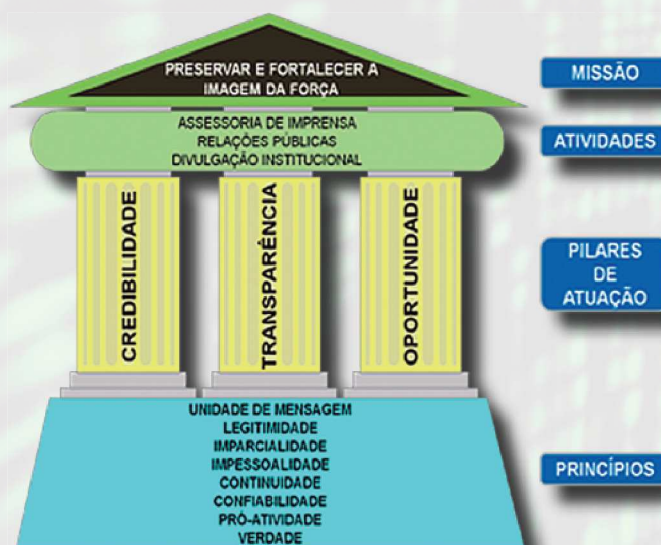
PRESERVAR E FORTALECER A IMAGEM DA FORÇA

ASSESSORIA DE IMPRENSA
RELAÇÕES PÚBLICAS
DIVULGAÇÃO INSTITUCIONAL

CREDIBILIDADE

TRANSPARÊNCIA

OPORTUNIDADE

UNIDADE DE MENSAGEM
LEGITIMIDADE
IMPARCIALIDADE
IMPESSOALIDADE
CONTINUIDADE
CONFIABILIDADE
PRÓ-ATIVIDADE
VERDADE

MISSÃO

ATIVIDADES

PILARES DE ATUAÇÃO

PRINCÍPIOS